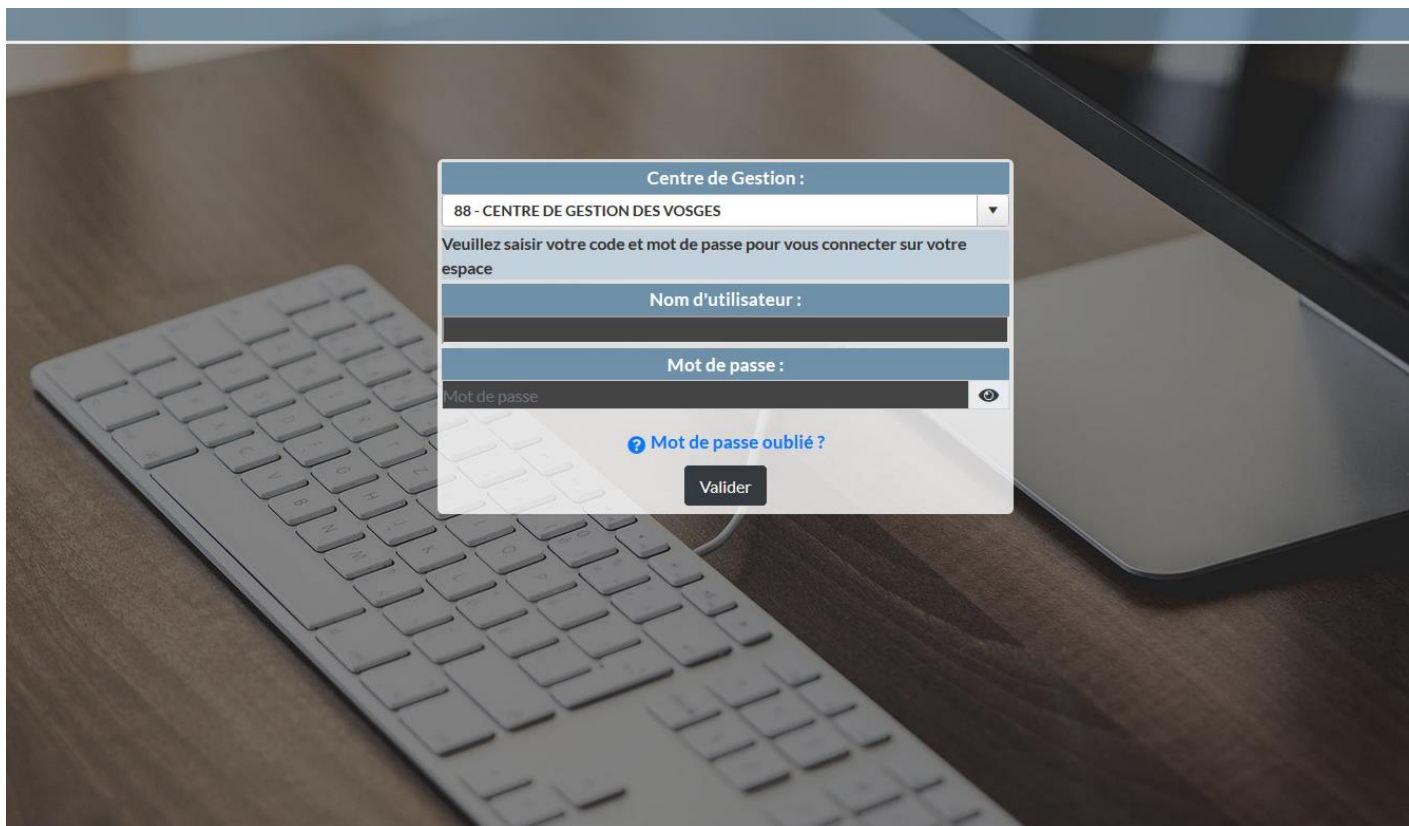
Centre de Gestion :

88 - CENTRE DE GESTION DES VOSGES

Veuillez saisir votre code et mot de passe pour vous connecter sur votre espace

Nom d'utilisateur :

Mot de passe :

Mot de passe

Mot de passe oublié ?

Valider